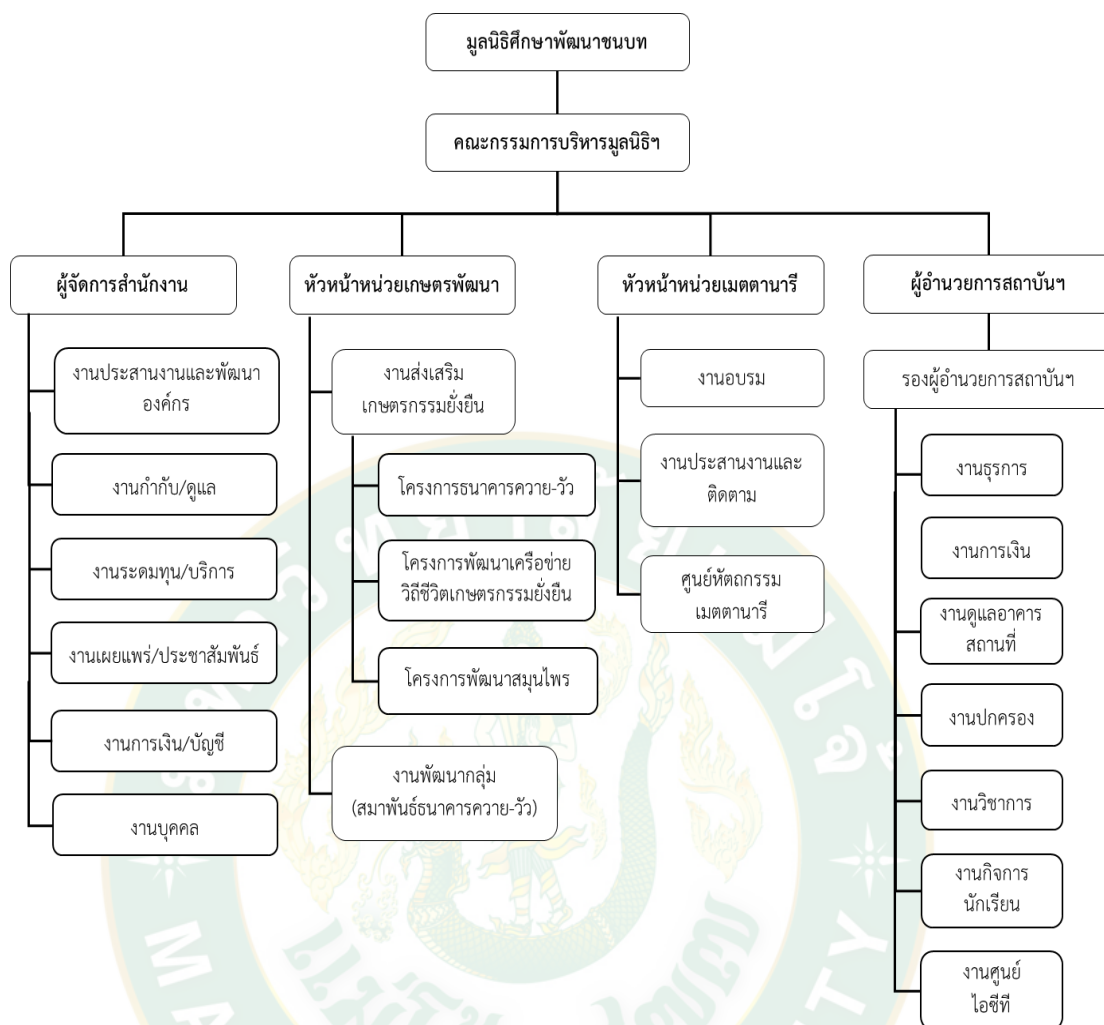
มูลนิธิศึกษาพัฒนาชนบท

คณะกรรมการบริหารมูลนิธิฯ

ผู้จัดการสำนักงาน

งานประสานงานและพัฒนาองค์กร

งานกำกับ/ดูแล

งานระดมทุน/บริการ

งานเผยแพร่/ประชาสัมพันธ์

งานการเงิน/บัญชี

งานบุคคล

หัวหน้าหน่วยเกษตรพัฒนา

งานส่งเสริมเกษตรกรรมยั่งยืน

โครงการธนาคารควาย-วัว

โครงการพัฒนาเครือข่ายวิถีชีวิตเกษตรกรรมยั่งยืน

โครงการพัฒนาสมุนไพร

งานพัฒนากลุ่ม (สมาพันธ์ธนาคารควาย-วัว)

หัวหน้าหน่วยเมตตานารี

งานอบรม

งานประสานงานและติดตาม

ศูนย์หัตถกรรมเมตตานารี

ผู้อำนวยการสถาบันฯ

รองผู้อำนวยการสถาบันฯ

งานธุรการ

งานการเงิน

งานดูแลอาคารสถานที่

งานปกครอง

งานวิชาการ

งานกิจการนักเรียน

งานศูนย์ไอซีที